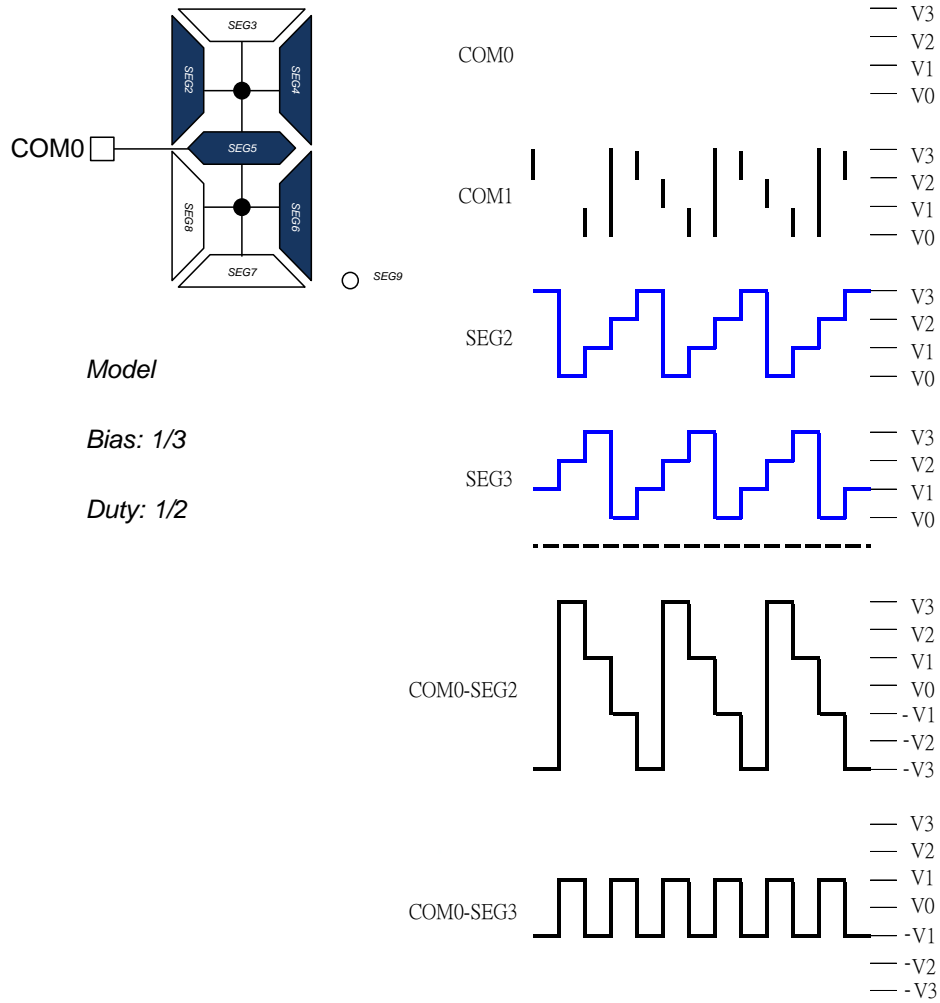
SEG3
SEG2
SEG4
COM0
SEG5
SEG8
SEG6
SEG7
SEG9

Model

Bias: 1/3

Duty: 1/2

COM0
V3
V2
V1
V0

COM1
V3
V2
V1
V0

SEG2
V3
V2
V1
V0

SEG3
V3
V2
V1
V0

COM0-SEG2
V3
V2
V1
V0
-V1
-V2
-V3

COM0-SEG3
V3
V2
V1
V0
-V1
-V2
-V3